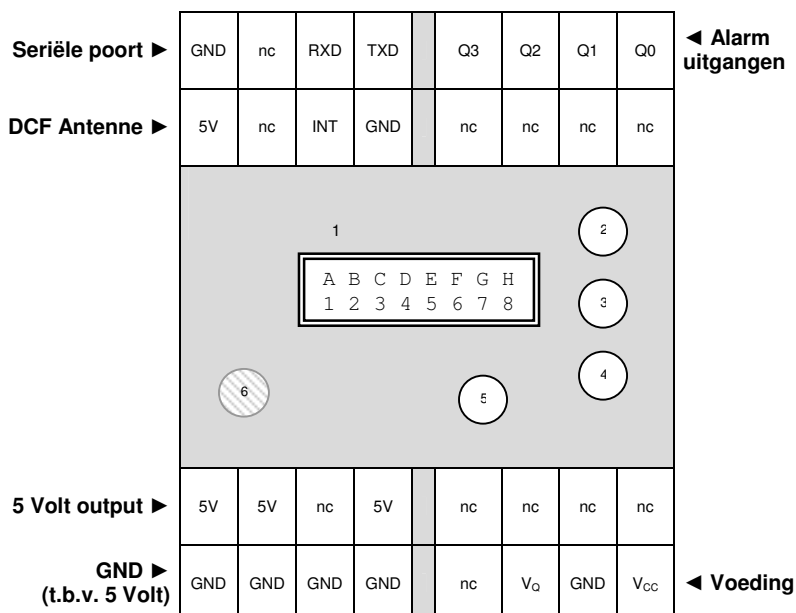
Seriële poort ►

| GND | nc | RXD | TXD | Q3 | Q2 | Q1 | Q0 |
|---|---|---|---|---|---|---|---|
| 5V | nc | INT | GND | nc | nc | nc | nc |

◄ Alarm uitgangen

DCF Antenne ►

1

A B C D E F G H
1 2 3 4 5 6 7 8

2

3

4

5

6

5 Volt output ►

GND ► (t.b.v. 5 Volt)

| 5V | 5V | nc | 5V | nc | nc | nc | nc |
|---|---|---|---|---|---|---|---|
| GND | GND | GND | GND | nc | $V_Q$ | GND | $V_{CC}$ |

◄ Voeding